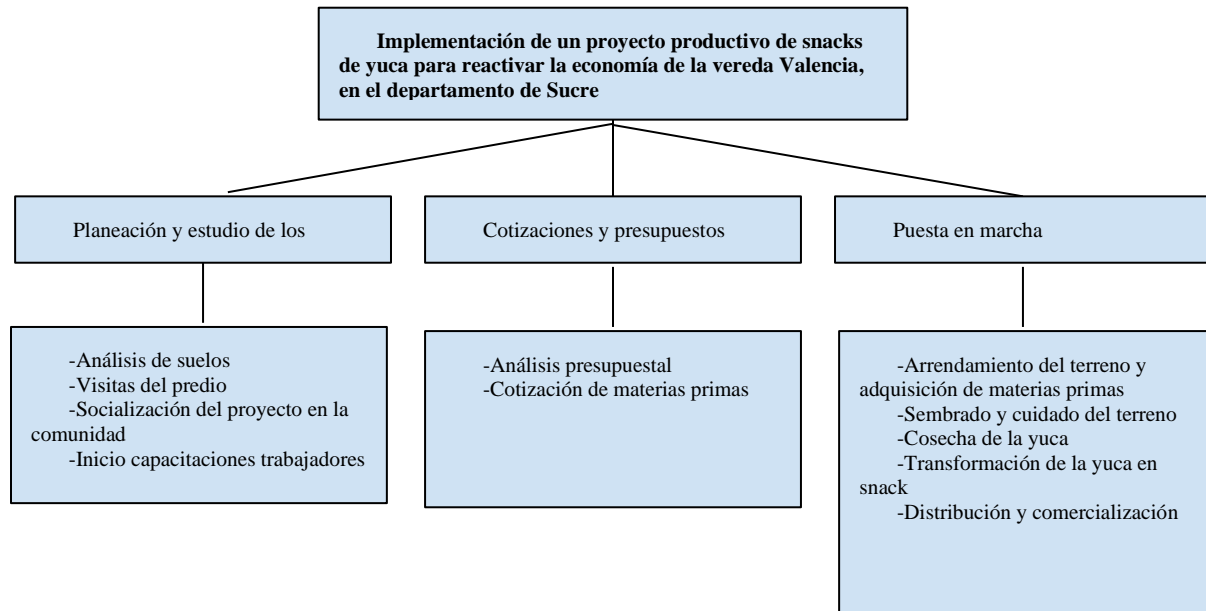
**Implementación de un proyecto productivo de snacks de yuca para reactivar la economía de la vereda Valencia, en el departamento de Sucre**

Planeación y estudio de los

Cotizaciones y presupuestos

Puesta en marcha

-Análisis de suelos
-Visitas del predio
-Socialización del proyecto en la comunidad
-Inicio capacitaciones trabajadores

-Análisis presupuestal
-Cotización de materias primas

-Arrendamiento del terreno y adquisición de materias primas
-Sembrado y cuidado del terreno
-Cosecha de la yuca
-Transformación de la yuca en snack
-Distribución y comercialización